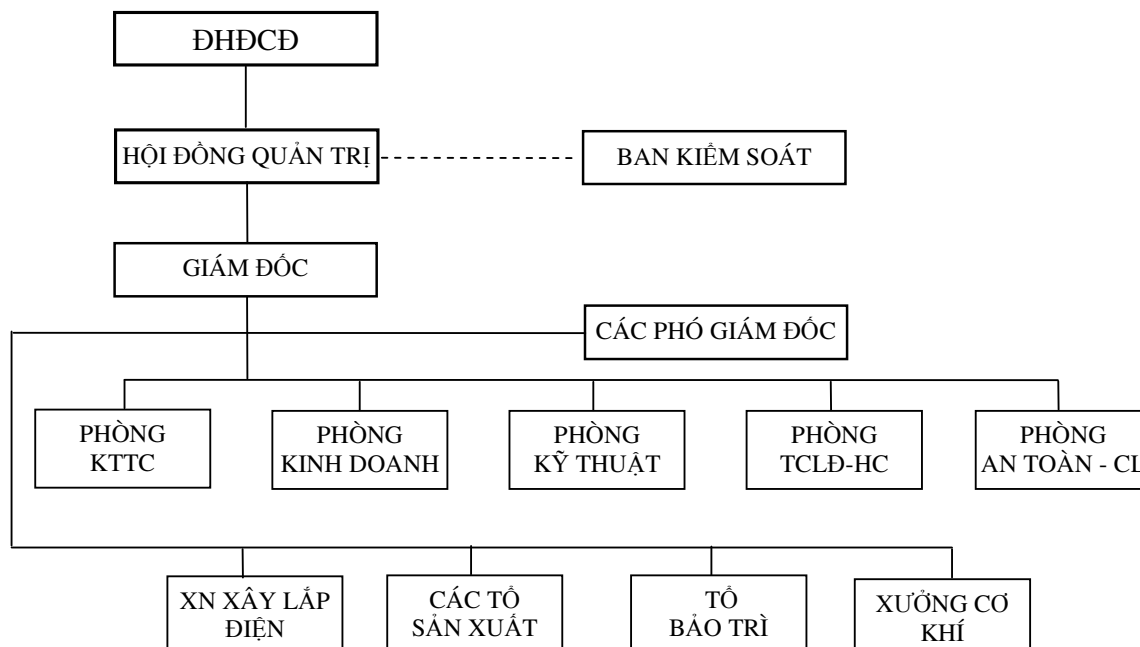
ĐHĐCĐ

HỘI ĐỒNG QUẢN TRỊ

BAN KIỂM SOÁT

GIÁM ĐỐC

CÁC PHÓ GIÁM ĐỐC

PHÒNG KTTC

PHÒNG KINH DOANH

PHÒNG KỸ THUẬT

PHÒNG TCLĐ-HC

PHÒNG AN TOÀN - CL

XN XÂY LẮP ĐIỆN

CÁC TỔ SẢN XUẤT

TỔ BẢO TRÌ

XƯỞNG CƠ KHÍ